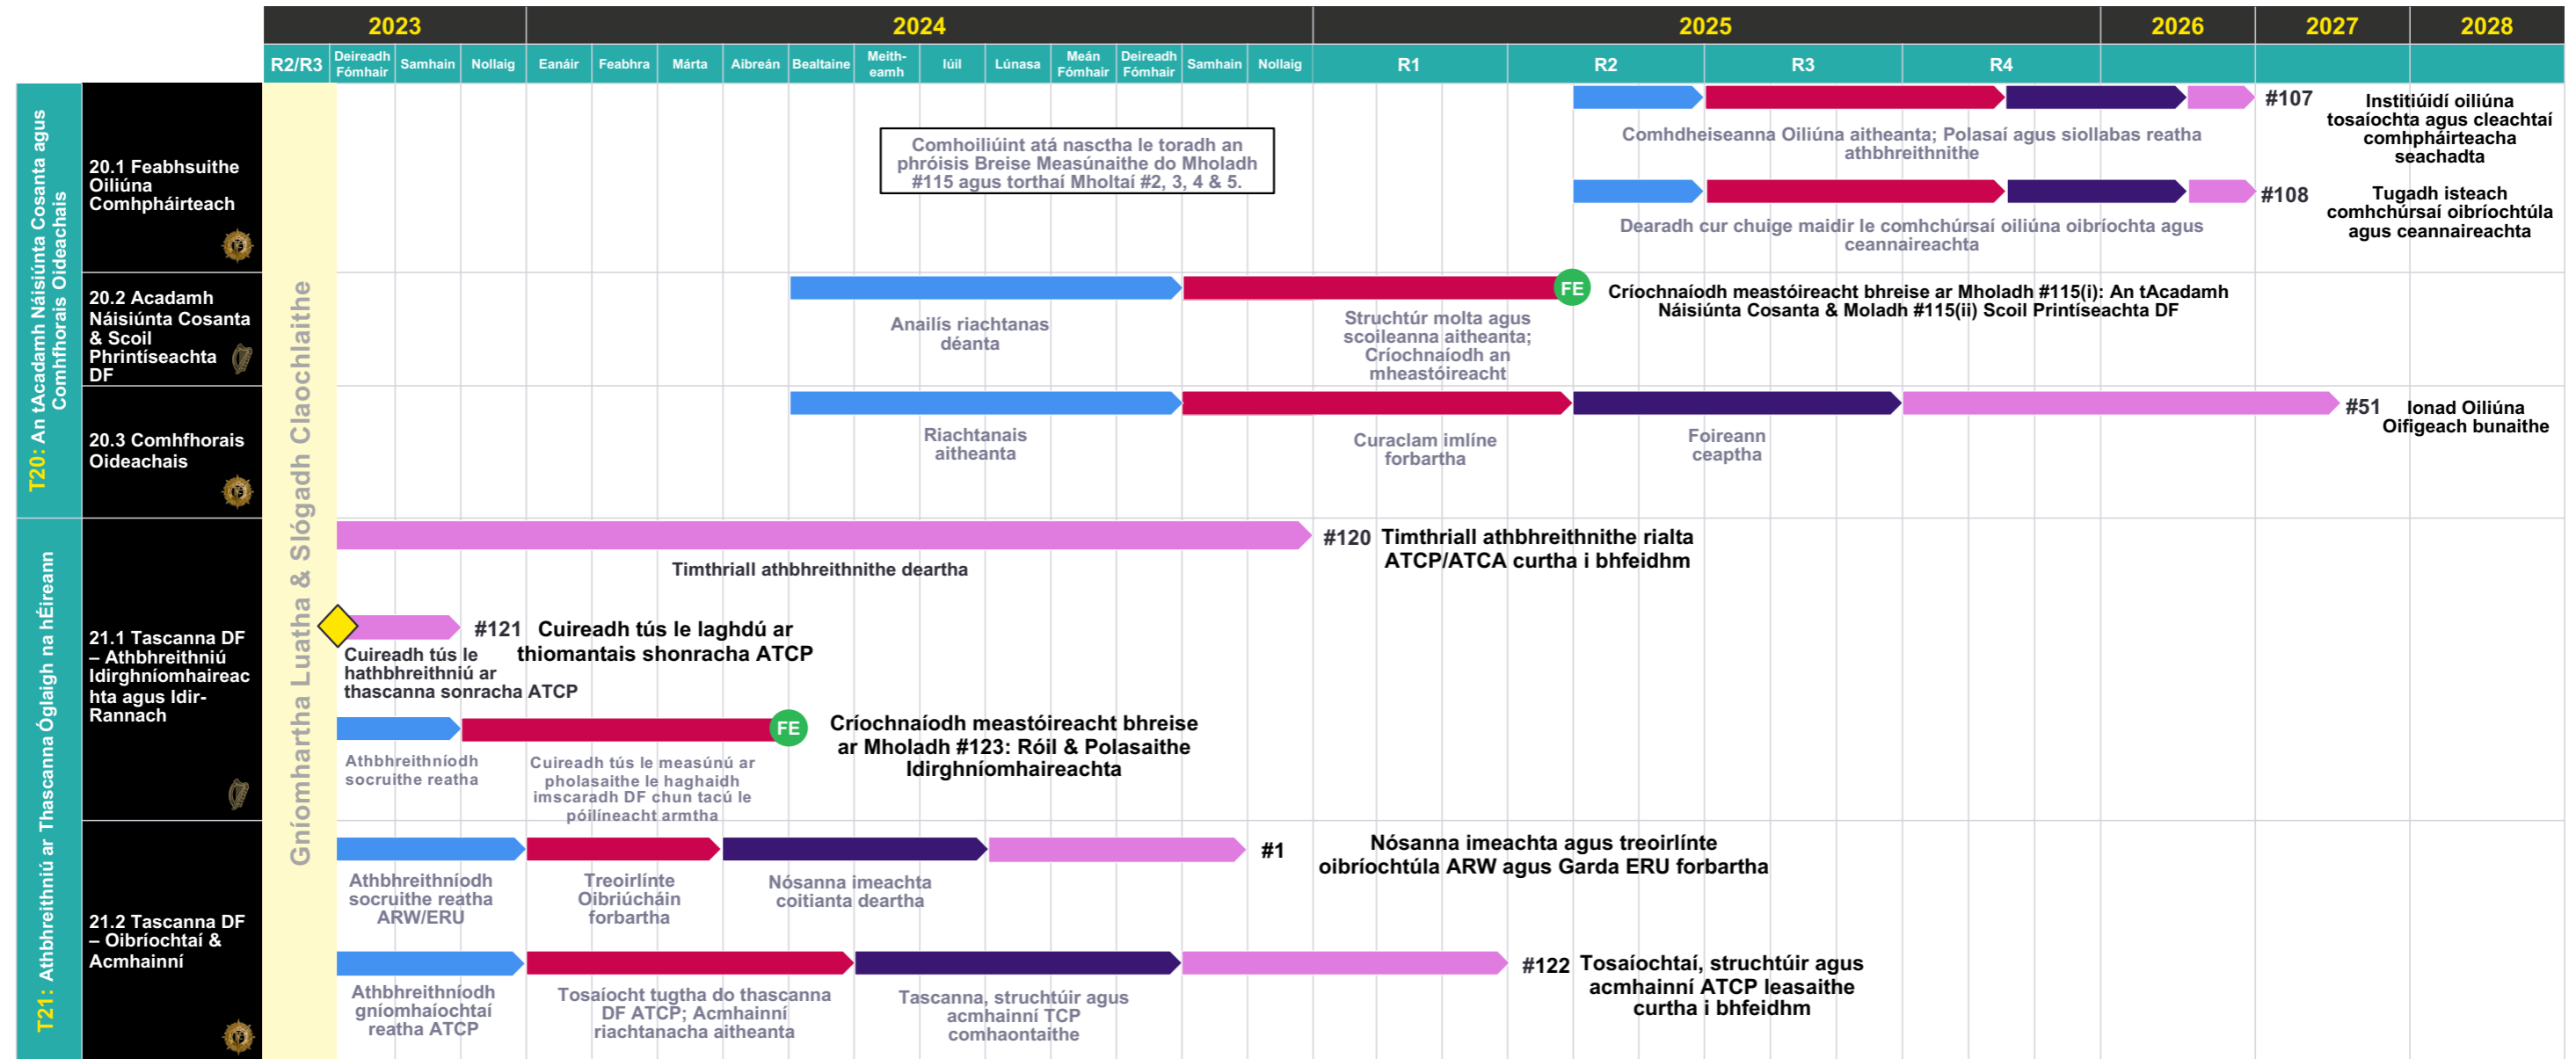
| 2023 | 2024 | 2025 | 2026 | 2027 | 2028 |
|---|---|---|---|---|---|

R2/R3 | Deireadh Fómhair | Samhain | Nollaig | Eanáir | Feabhra | Márta | Aibreán | Bealtaine | Meith-eamh | Iúil | Lúnasa | Meán Fómhair | Deireadh Fómhair | Samhain | Nollaig | R1 | R2 | R3 | R4

T20: An tAcadamh Náisiúnta Cosanta agus Comhfhorais Oideachais

20.1 Feabhsuithe Oiliúna Comhphháirteach

Comhoiliúint atá nasctha le toradh an phróisis Breise Measúnaithe do Mholadh #115 agus torthaí Mholtaí #2, 3, 4 & 5.

#107 Institiúidí oiliúna tosaíochta agus cleachtaí comhpháirteacha seachadta

Comhdheiseanna Oiliúna aitheanta; Polasaí agus siollabas reatha athbhreithnithe

#108 Tugadh isteach comhchúrsaí oibríochtúla agus ceannaireachta

Dearadh cur chuige maidir le comhchúrsaí oiliúna oibríochta agus ceannaireachta

20.2 Acadamh Náisiúnta Cosanta & Scoil Phrintíseachta DF

Anailís riachtanas déanta

Struchtúr molta agus scoileanna aitheanta; Críochnaíodh an mheastóireacht

FE

Críochnaíodh meastóireacht bhreise ar Mholadh #115(i): An tAcadamh Náisiúnta Cosanta & Moladh #115(ii) Scoil Printíseachta DF

20.3 Comhfhorais Oideachais

Riachtanais aitheanta

Curaclam imlíne forbartha

Foireann ceaptha

#51 Ionad Oiliúna Oifigeach bunaithe

Gníomhartha Luatha & Slógadh Claochlaithe

T21: Athbhreithniú ar Thascanna Óglaigh na hÉireann

#120 Timthriall athbhreithnithe rialta ATCP/ATCA curtha i bhfeidhm

Timthriall athbhreithnithe deartha

21.1 Tascanna DF – Athbhreithniú Idirghníomhaireachta agus Idir-Rannach

#121 Cuireadh tús le laghdú ar thiomantais shonracha ATCP

Cuireadh tús le hathbhreithniú ar thascanna sonracha ATCP

Athbhreithníodh socruithe reatha

Cuireadh tús le measúnú ar pholasaithe le haghaidh imscaradh DF chun tacú le póilíneacht armtha

FE

Críochnaíodh meastóireacht bhreise ar Mholadh #123: Róil & Polasaithe Idirghníomhaireachta

21.2 Tascanna DF – Oibríochtaí & Acmhainní

Athbhreithníodh socruithe reatha ARW/ERU

Treoirlínte Oibriúcháin forbartha

Nósanna imeachta coitianta deartha

#1 Nósanna imeachta agus treoirlínte oibríochtúla ARW agus Garda ERU forbartha

Athbhreithníodh gníomhaíochtaí reatha ATCP

Tosaíocht tugtha do thascanna DF ATCP; Acmhainní riachtanacha aitheanta

Tascanna, struchtúir agus acmhainní TCP comhaontaithe

#122 Tosaíochtaí, struchtúir agus acmhainní ATCP leasaithe curtha i bhfeidhm